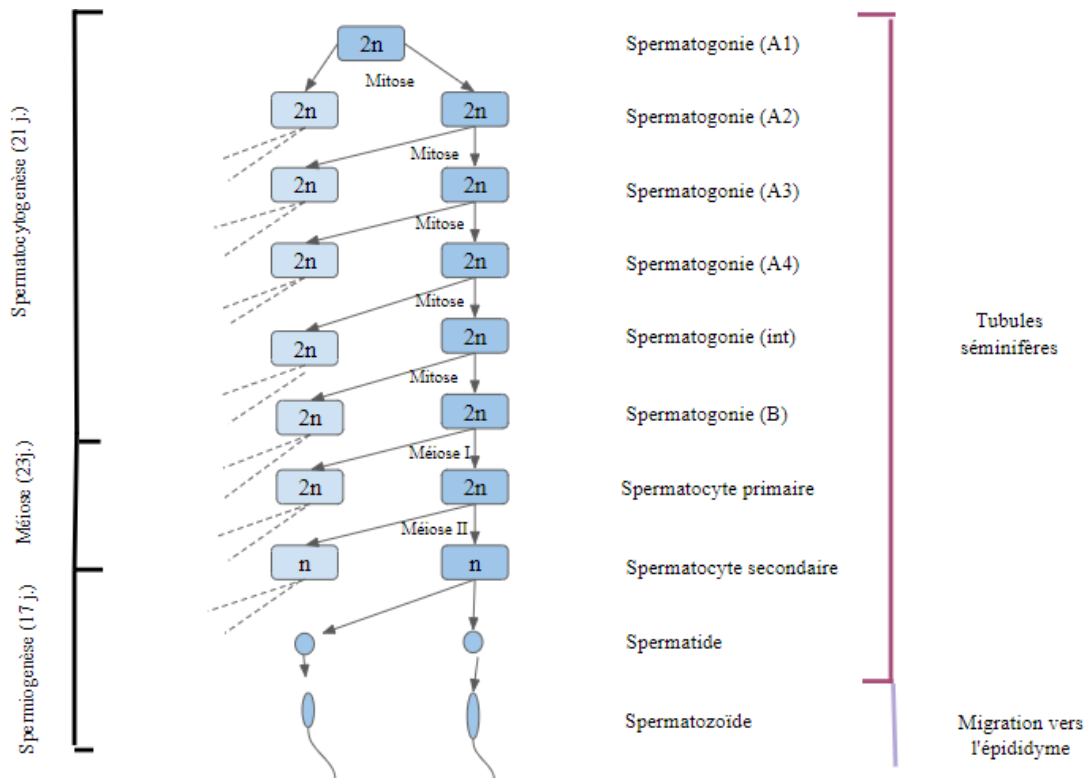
Spermatocytogenèse (21 j.)

Méiose (23j.)

Spermiogenèse (17 j.)

2n
Mitose
2n 2n
Mitose
2n 2n
Mitose
2n 2n
Mitose
2n 2n
Mitose
2n 2n
Méiose I
2n 2n
Méiose II
n n

Spermatogonie (A1)
Spermatogonie (A2)
Spermatogonie (A3)
Spermatogonie (A4)
Spermatogonie (int)
Spermatogonie (B)
Spermatocyte primaire
Spermatocyte secondaire
Spermatide
Spermatozoïde

Tubules séminifères

Migration vers l'épididyme